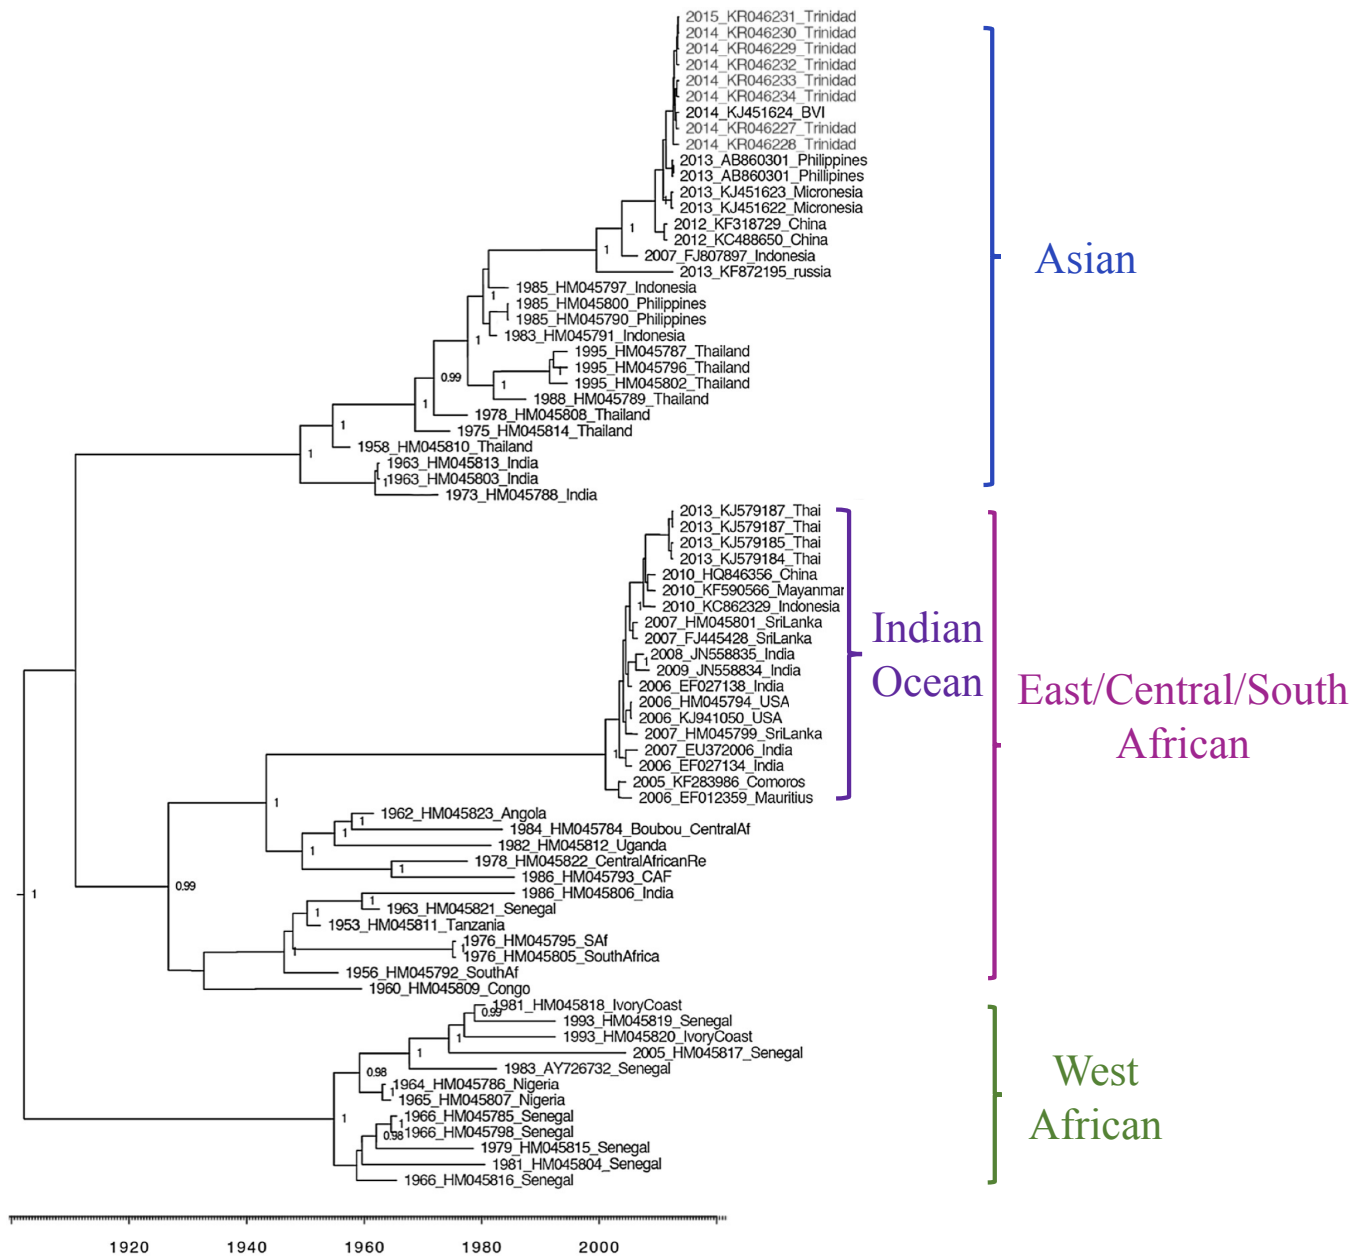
2015_KR046231_Trinidad
2014_KR046230_Trinidad
2014_KR046229_Trinidad
2014_KR046232_Trinidad
2014_KR046233_Trinidad
2014_KR046234_Trinidad
2014_KJ451624_BVI
2014_KR046227_Trinidad
2014_KR046228_Trinidad
2013_AB860301_Philippines
2013_AB860301_Phillipines
2013_KJ451623_Micronesia
2013_KJ451622_Micronesia
1
2012_KF318729_China
2012_KC488650_China
1
2007_FJ807897_Indonesia
2013_KF872195_russia
1985_HM045797_Indonesia
1
1985_HM045800_Philippines
1985_HM045790_Philippines
1
1983_HM045791_Indonesia
1995_HM045787_Thailand
0.99
1995_HM045796_Thailand
1
1995_HM045802_Thailand
1988_HM045789_Thailand
1
1978_HM045808_Thailand
1
1975_HM045814_Thailand
1958_HM045810_Thailand
1
1963_HM045813_India
1
1963_HM045803_India
1973_HM045788_India

Asian

2013_KJ579187_Thai
2013_KJ579187_Thai
2013_KJ579185_Thai
2013_KJ579184_Thai
2010_HQ846356_China
2010_KF590566_Mayanmar
1
2010_KC862329_Indonesia
2007_HM045801_SriLanka
2007_FJ445428_SriLanka
2008_JN558835_India
1
2009_JN558834_India
2006_EF027138_India
2006_HM045794_USA
2006_KJ941050_USA
2007_HM045799_SriLanka
1
2007_EU372006_India
1
2006_EF027134_India
2005_KF283986_Comoros
2006_EF012359_Mauritius

Indian Ocean

East/Central/South African

1
1962_HM045823_Angola
1
1984_HM045784_Boubou_CentralAf
1
1982_HM045812_Uganda
1
1978_HM045822_CentralAfricanRe
1986_HM045793_CAF
1
0.99
1986_HM045806_India
1
1963_HM045821_Senegal
1
1953_HM045811_Tanzania
1
1976_HM045795_SAf
1
1976_HM045805_SouthAfrica
1956_HM045792_SouthAf
1960_HM045809_Congo
1981_HM045818_IvoryCoast
0.99
1993_HM045819_Senegal
1
1993_HM045820_IvoryCoast
1
2005_HM045817_Senegal
0.98
1983_AY726732_Senegal
1
1964_HM045786_Nigeria
1965_HM045807_Nigeria
1
1966_HM045785_Senegal
1
0.98
1966_HM045798_Senegal
1979_HM045815_Senegal
1981_HM045804_Senegal
1966_HM045816_Senegal

West African

1920 1940 1960 1980 2000